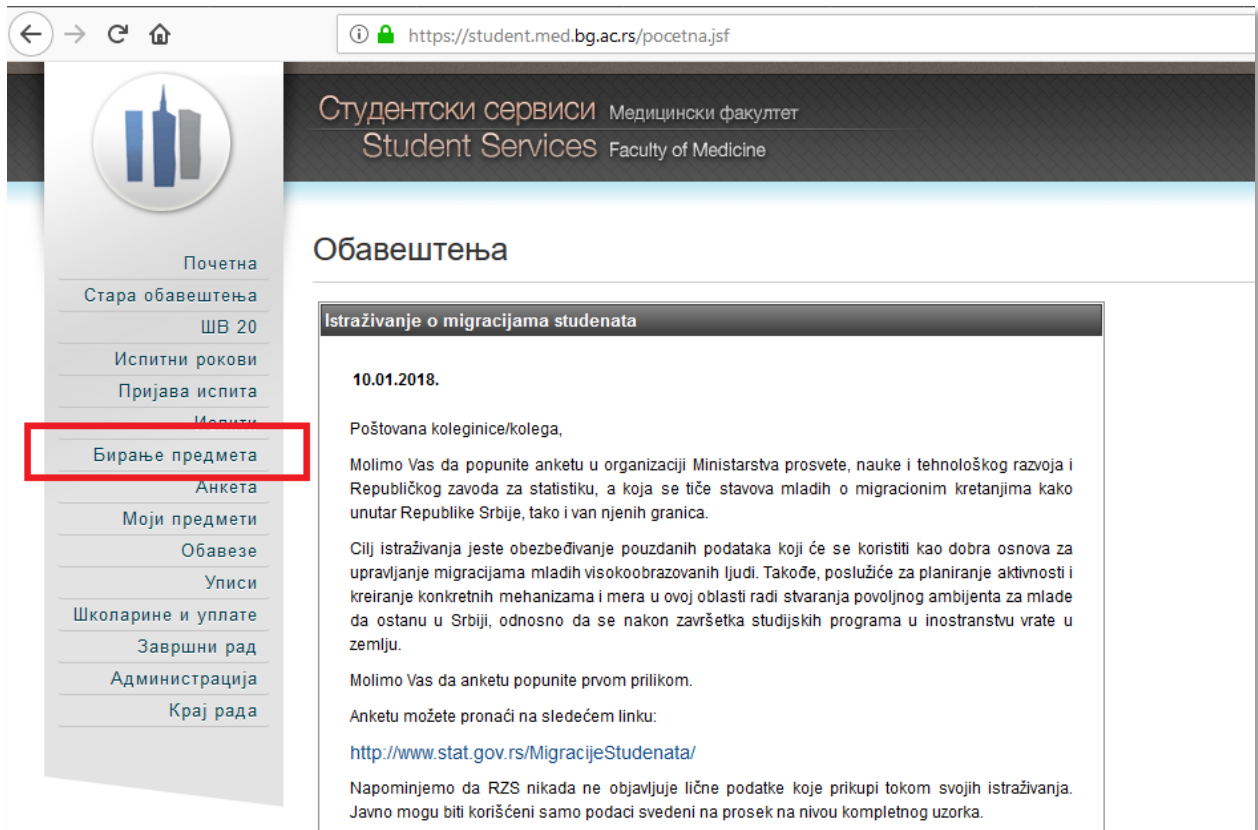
https://student.med.bg.ac.rs/pocetna.jsf

Студентски сервиси Медицински факултет
Student Services Faculty of Medicine

Почетна
Стара обавештења
ШВ 20
Испитни рокови
Пријава испита
Испити
Бирање предмета
Анкета
Моји предмети
Обавезе
Уписи
Школарине и уплате
Завршни рад
Администрација
Крај рада

Обавештења

Istraživanje o migracijama studenata

10.01.2018.

Poštovana koleginice/kolega,

Molimo Vas da popunite anketu u organizaciji Ministarstva prosvete, nauke i tehnološkog razvoja i Republičkog zavoda za statistiku, a koja se tiče stavova mladih o migracionim kretanjima kako unutar Republike Srbije, tako i van njenih granica.

Cilj istraživanja jeste obezbeđivanje pouzdanih podataka koji će se koristiti kao dobra osnova za upravljanje migracijama mladih visokoobrazovanih ljudi. Takođe, poslužiće za planiranje aktivnosti i kreiranje konkretnih mehanizama i mera u ovoj oblasti radi stvaranja povoljnog ambijenta za mlade da ostanu u Srbiji, odnosno da se nakon završetka studijskih programa u inostranstvu vrate u zemlju.

Molimo Vas da anketu popunite prvom prilikom.

Anketu možete pronaći na sledećem linku:

http://www.stat.gov.rs/MigracijeStudenata/

Napominjemo da RZS nikada ne objavljuje lične podatke koje prikupi tokom svojih istraživanja. Javno mogu biti korišćeni samo podaci svedeni na prosek na nivou kompletnog uzorka.